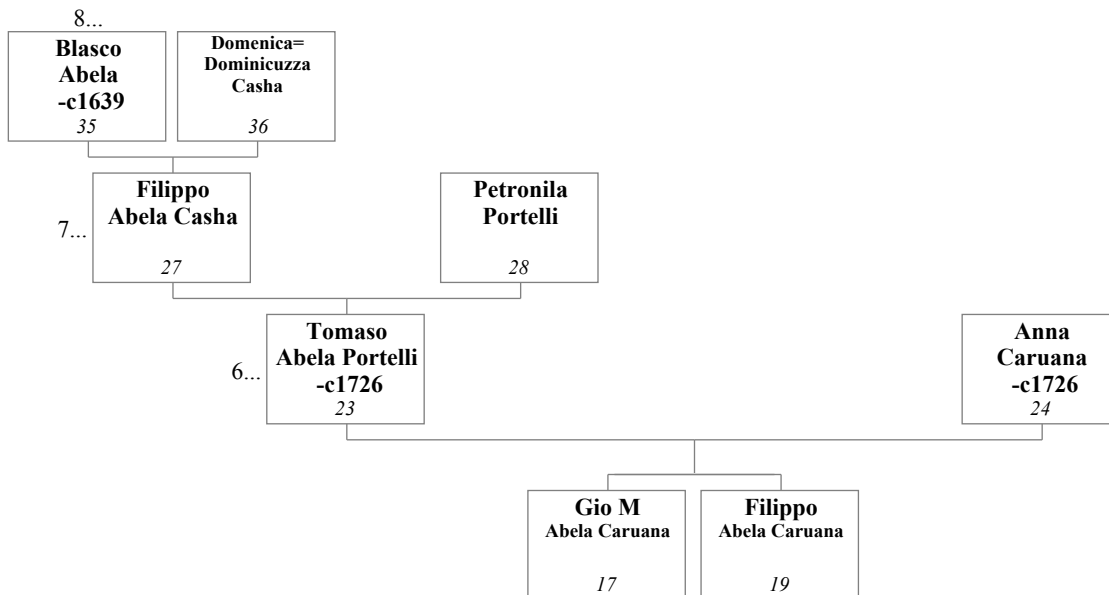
8...

Blasco Abela -c1639
35

Domenica= Dominicuzza Casha
36

7...

Filippo Abela Casha
27

Petronila Portelli
28

6...

Tomaso Abela Portelli -c1726
23

Anna Caruana -c1726
24

Gio M Abela Caruana
17

Filippo Abela Caruana
19